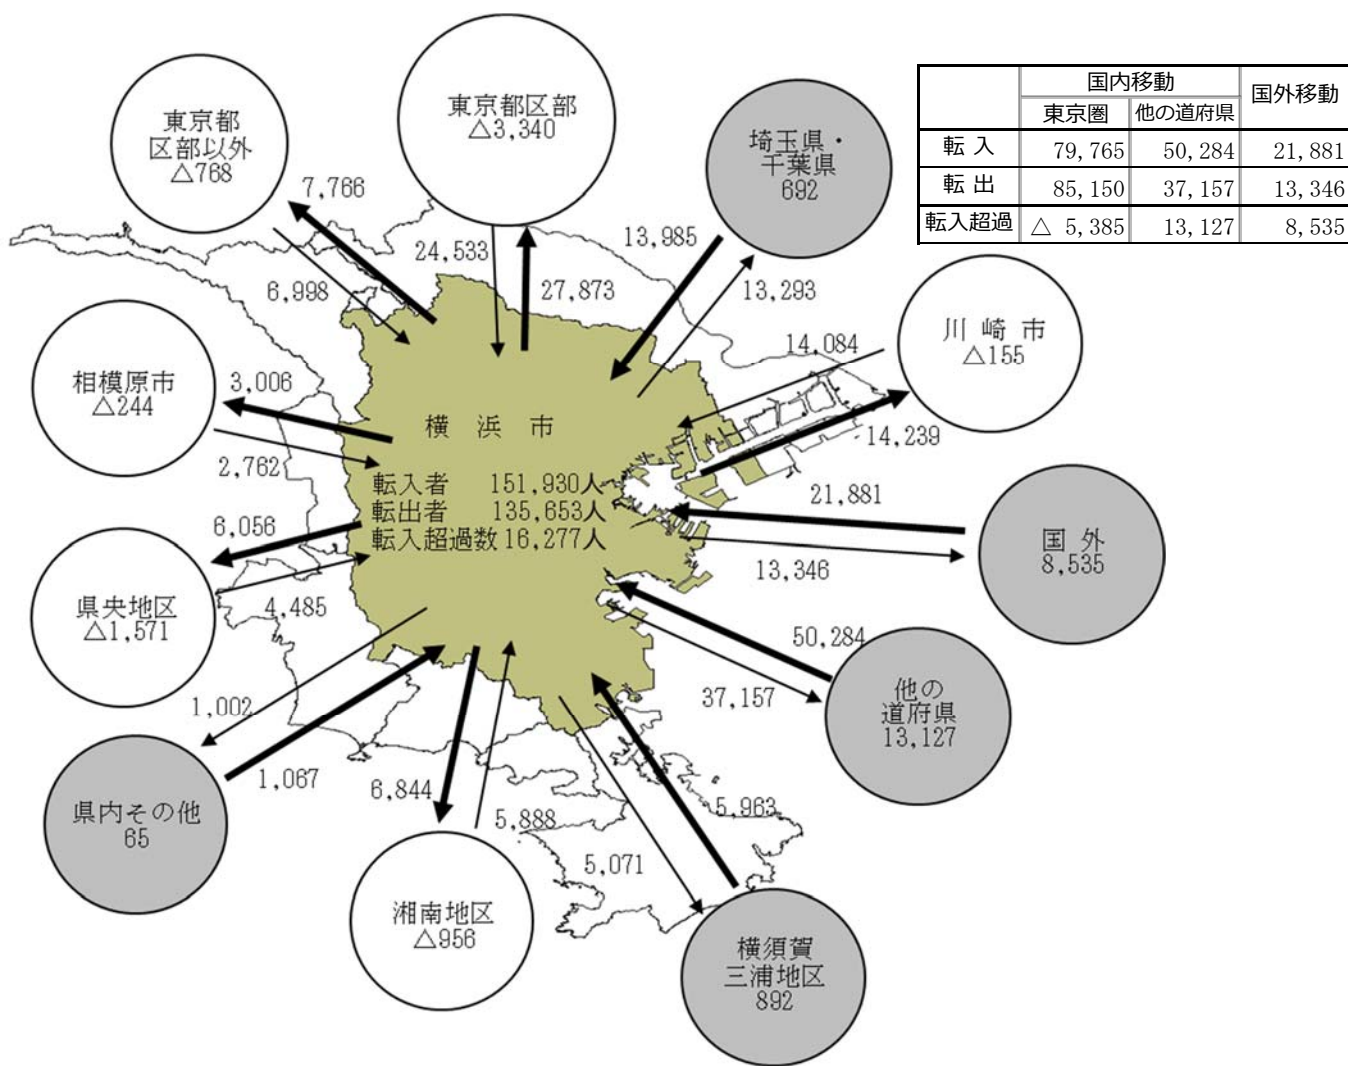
東京都区部
△3,340

東京都
区部以外
△768

埼玉県・
千葉県
692

| | 国内移動 | | 国外移動 |
|---|---|---|---|
| | 東京圏 | 他の道府県 | |
| 転入 | 79,765 | 50,284 | 21,881 |
| 転出 | 85,150 | 37,157 | 13,346 |
| 転入超過 | △ 5,385 | 13,127 | 8,535 |

7,766
24,533
27,873
13,985
13,293
6,998

川崎市
△155

14,084
14,239

相模原市
△244

3,006
2,762

横浜市
転入者 151,930人
転出者 135,653人
転入超過数 16,277人

21,881
13,346

国外
8,535

6,056
4,485

県央地区
△1,571

50,284
37,157

他の
道府県
13,127

1,002
1,067

県内その他
65

6,844
5,888
5,071
5,963

湘南地区
△956

横須賀
三浦地区
892